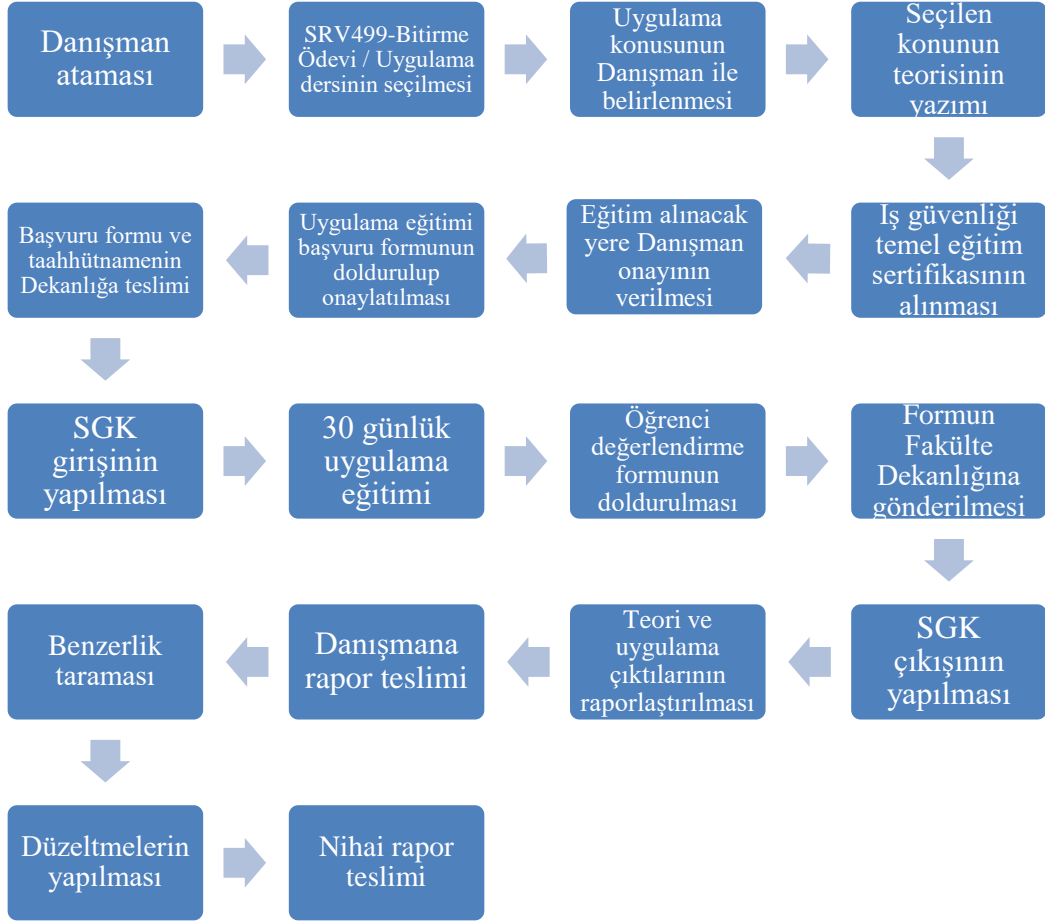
Danışman ataması

SRV499-Bitirme Ödevi / Uygulama dersinin seçilmesi

Uygulama konusunun Danışman ile belirlenmesi

Seçilen konunun teorisinin yazımı

İş güvenliği temel eğitim sertifikasının alınması

Eğitim alınacak yere Danışman onayının verilmesi

Uygulama eğitimi başvuru formunun doldurulup onaylatılması

Başvuru formu ve taahhütnamenin Dekanlığa teslimi

SGK girişinin yapılması

30 günlük uygulama eğitimi

Öğrenci değerlendirme formunun doldurulması

Formun Fakülte Dekanlığına gönderilmesi

SGK çıkışının yapılması

Teori ve uygulama çıktılarının raporlaştırılması

Danışmana rapor teslimi

Benzerlik taraması

Düzeltmelerin yapılması

Nihai rapor teslimi